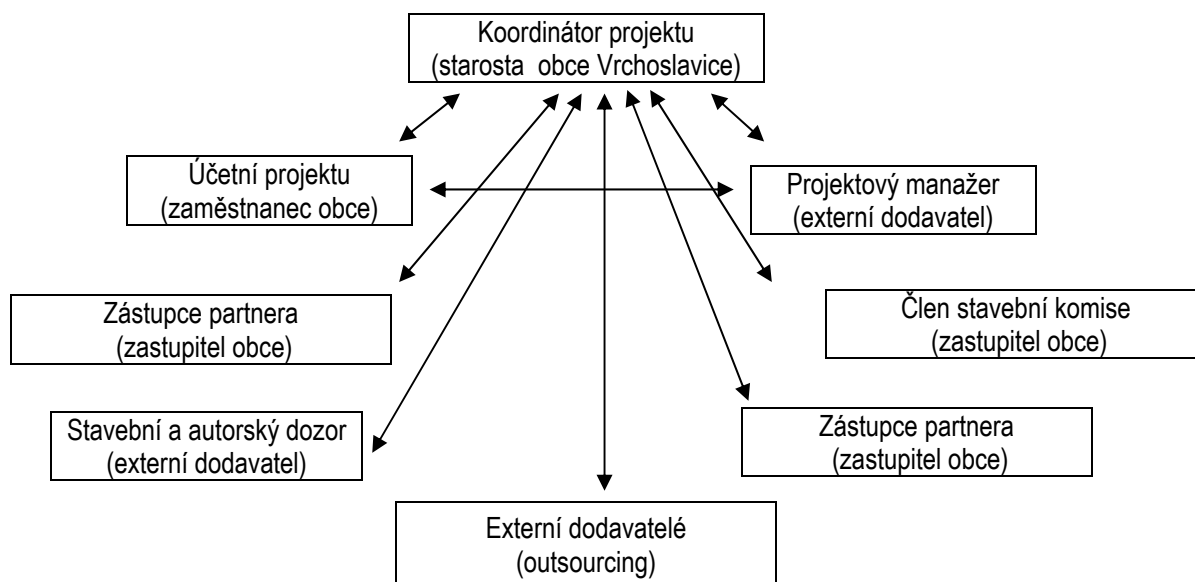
Koordinátor projektu
(starosta obce Vrchoslavice)

Účetní projektu
(zaměstnanec obce)

Projektový manažer
(externí dodavatel)

Zástupce partnera
(zastupitel obce)

Člen stavební komise
(zastupitel obce)

Stavební a autorský dozor
(externí dodavatel)

Zástupce partnera
(zastupitel obce)

Externí dodavatelé
(outsourcing)